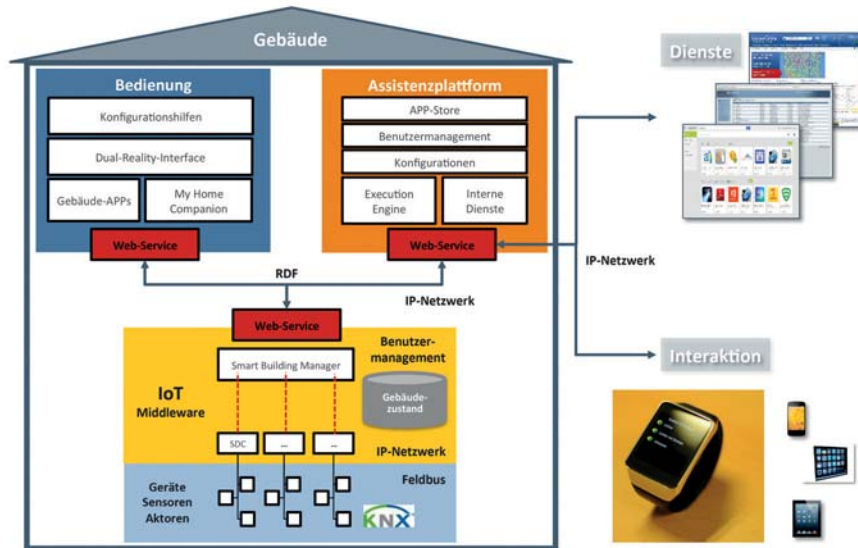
Gebäude

Bedienung

Konfigurationshilfen

Dual-Reality-Interface

Gebäude-APPs

My Home Companion

Web-Service

Assistenzplattform

APP-Store

Benutzermanagement

Konfigurationen

Execution Engine

Interne Dienste

Web-Service

RDF

IP-Netzwerk

Web-Service

Benutzermanagement

Smart Building Manager

IoT Middleware

Gebäudezustand

SDC

...

...

IP-Netzwerk

Feldbus

Geräte Sensoren Aktoren

KNX

Dienste

IP-Netzwerk

Interaktion